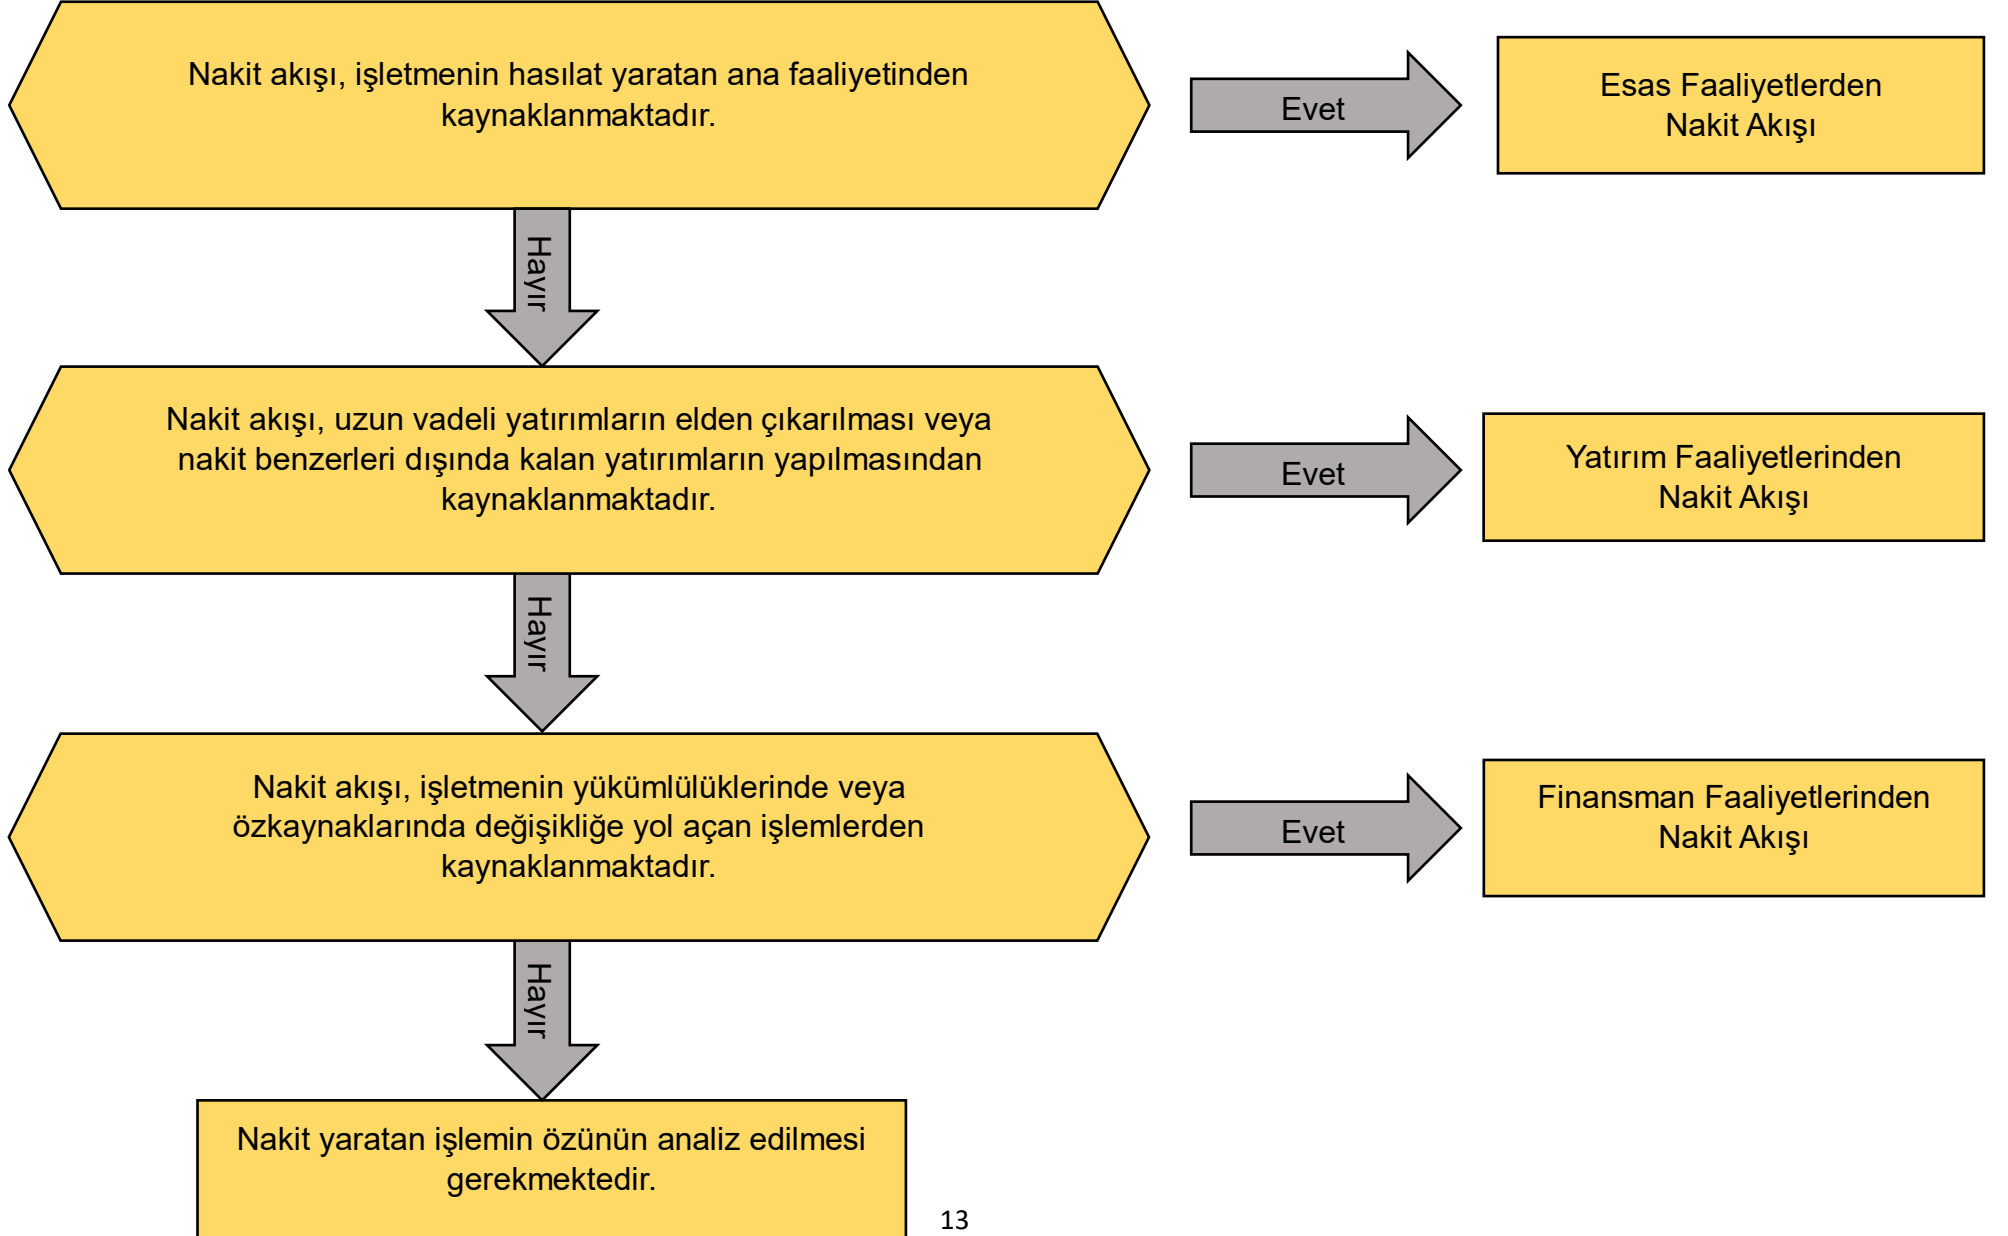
Nakit akışı, işletmenin hasılat yaratan ana faaliyetinden kaynaklanmaktadır.

Evet

Esas Faaliyetlerden Nakit Akışı

Hayır

Nakit akışı, uzun vadeli yatırımların elden çıkarılması veya nakit benzerleri dışında kalan yatırımların yapılmasından kaynaklanmaktadır.

Evet

Yatırım Faaliyetlerinden Nakit Akışı

Hayır

Nakit akışı, işletmenin yükümlülüklerinde veya özkaynaklarında değişikliğe yol açan işlemlerden kaynaklanmaktadır.

Evet

Finansman Faaliyetlerinden Nakit Akışı

Hayır

Nakit yaratan işlemin özünün analiz edilmesi gerekmektedir.

13